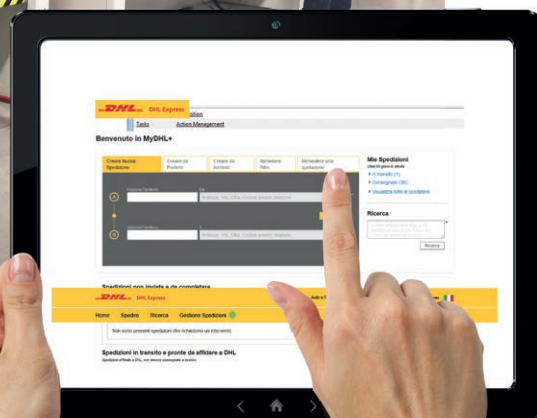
DHL DHL Express

Tasks Action Management

Benvenuto in MyDHL+

Creare Nuova Spedizione
Creare da Preferiti
Creare da Archivio
Spedizioni Salvate
Richiedere una quotazione

A
B

Mie Spedizioni
In transito (1)
Consegnate (36)
Visualizza tutte le spedizioni

Ricerca
Ricerca

Spedizioni non inviate e da completare

DHL DHL Express
Home Spedire Ricerca Gestione Spedizioni

Non sono presenti spedizioni che richiedono un intervento

Spedizioni in transito e pronte da affidare a DHL